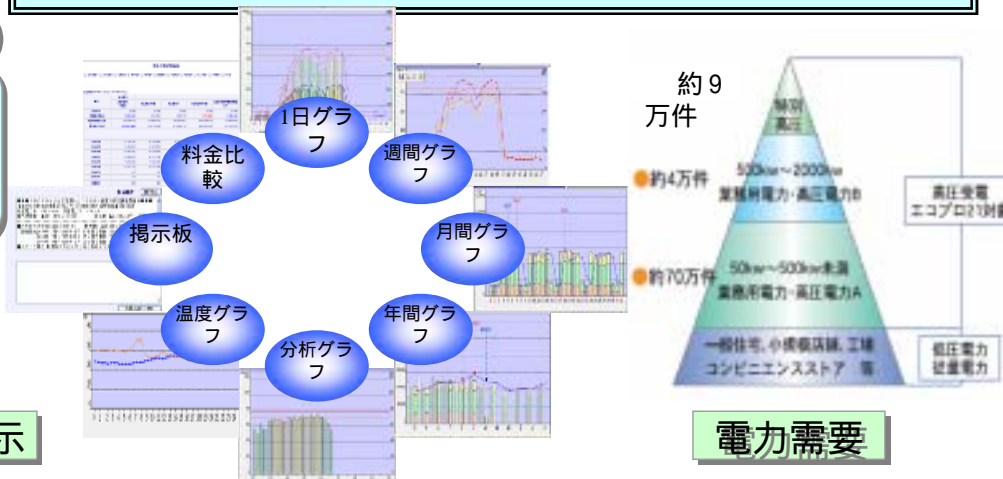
1日グラフ

週間グラフ

月間グラフ

年間グラフ

分析グラフ

温度グラフ

掲示板

料金比較

示

約9万件

特別高圧

約4万件

500kw～2000kw

業務用電力・高圧電力B

約70万件

50kw～500kw未満

業務用電力・高圧電力A

一般住宅、小規模店舗、工場

コンビニエンスストア 等

高圧受電

エコプロ21対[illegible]

低圧電力

従量電力

電力需要